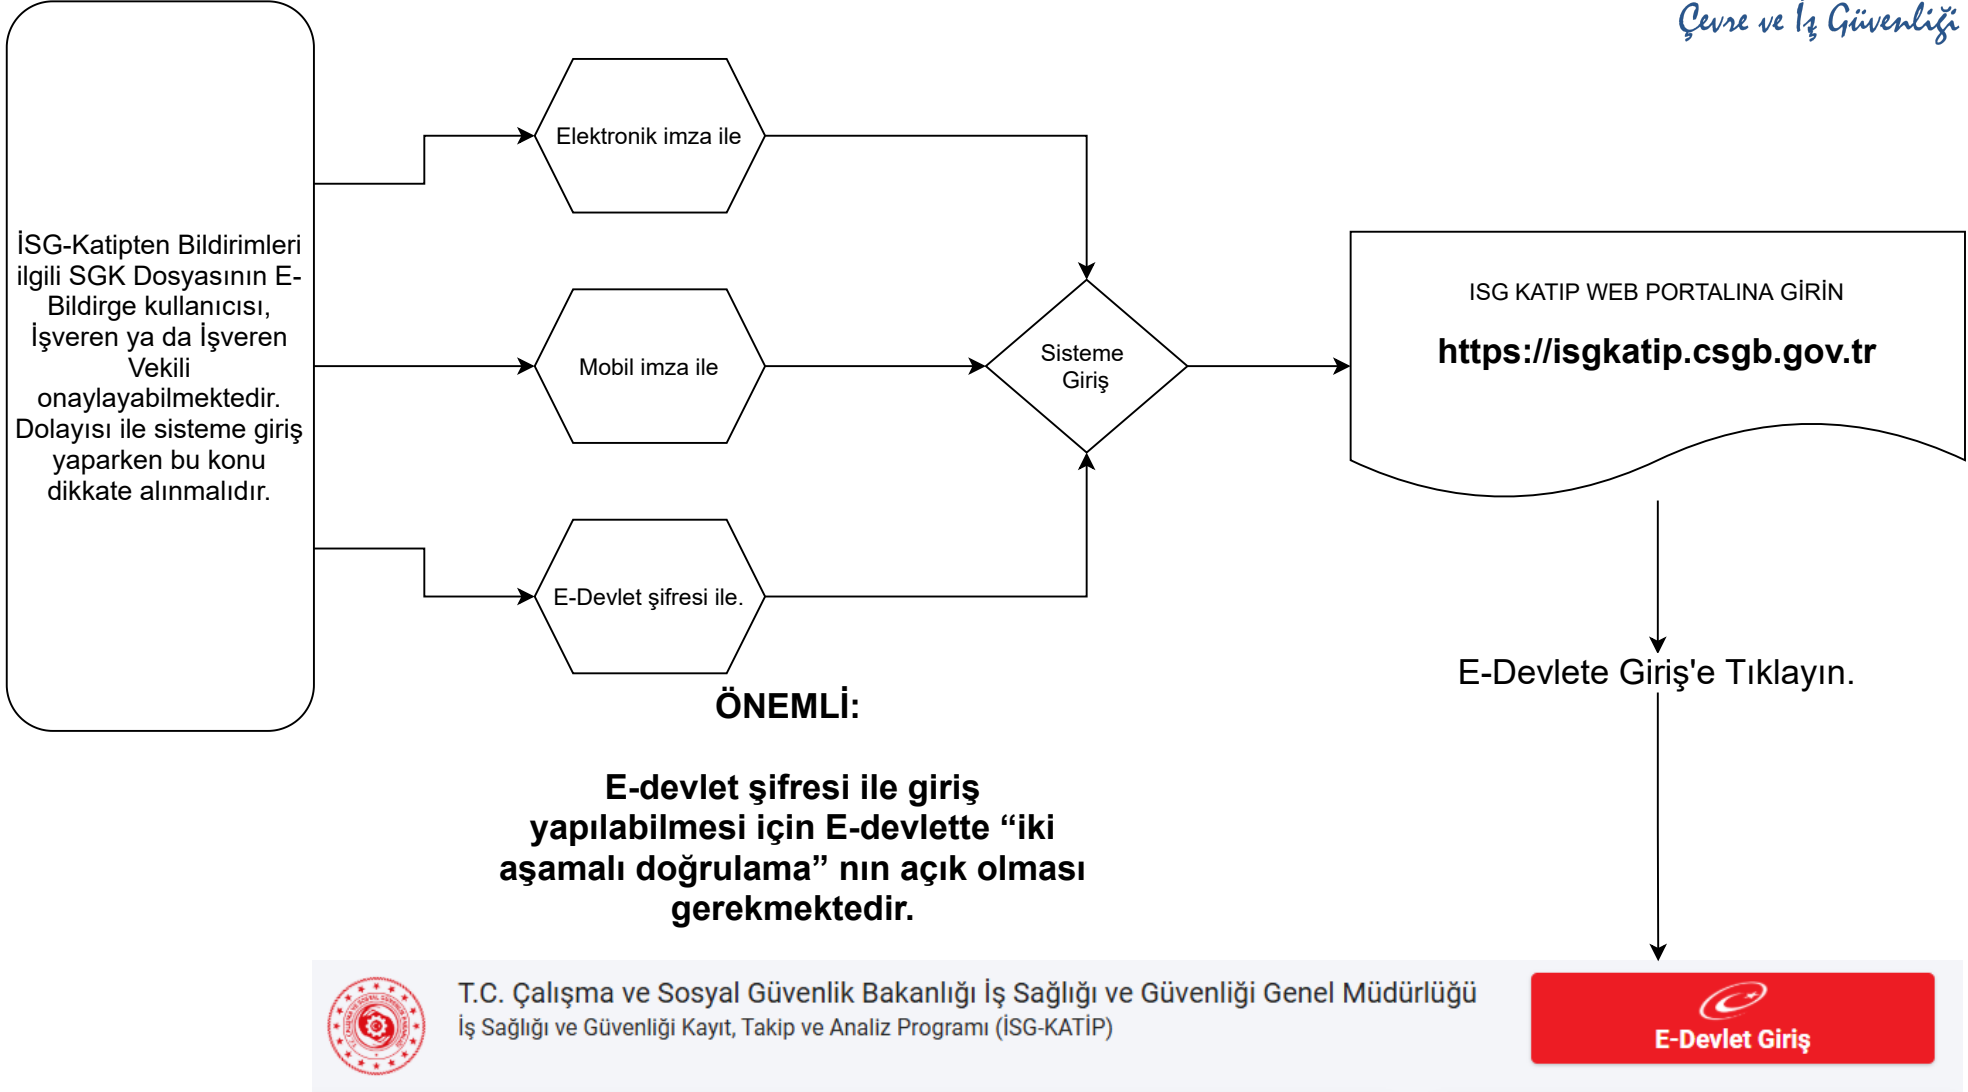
Çevre ve İş Güvenliği

İSG-Katipten Bildirimleri ilgili SGK Dosyasının E-Bildirge kullanıcısı, İşveren ya da İşveren Vekili onaylayabilmektedir. Dolayısı ile sisteme giriş yaparken bu konu dikkate alınmalıdır.

Elektronik imza ile

Mobil imza ile

E-Devlet şifresi ile.

Sisteme Giriş

ISG KATIP WEB PORTALINA GİRİN

https://isgkatip.csgb.gov.tr

E-Devlete Giriş'e Tıklayın.

ÖNEMLİ:

E-devlet şifresi ile giriş yapılabilmesi için E-devlette “iki aşamalı doğrulama” nın açık olması gerekmektedir.

T.C. Çalışma ve Sosyal Güvenlik Bakanlığı İş Sağlığı ve Güvenliği Genel Müdürlüğü
İş Sağlığı ve Güvenliği Kayıt, Takip ve Analiz Programı (İSG-KATİP)

E-Devlet Giriş